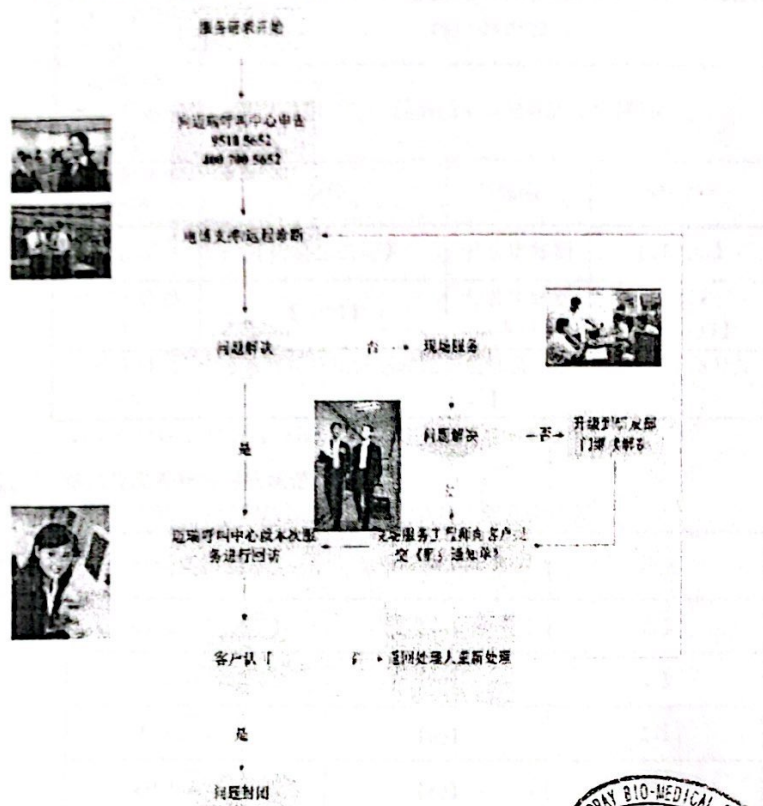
服务请求开始

向迈瑞呼叫中心申告
9518 5652
400 700 5652

电话支持远程诊断

问题解决

否

现场服务

问题解决

否

升级到研发部门解决解决

是

是

迈瑞呼叫中心就本次服务进行回访

现场服务工程师向客户递交《服务通知单》

客户认可

否

返回处理人重新处理

是

问题封闭

RAY BIO-MEDICAL